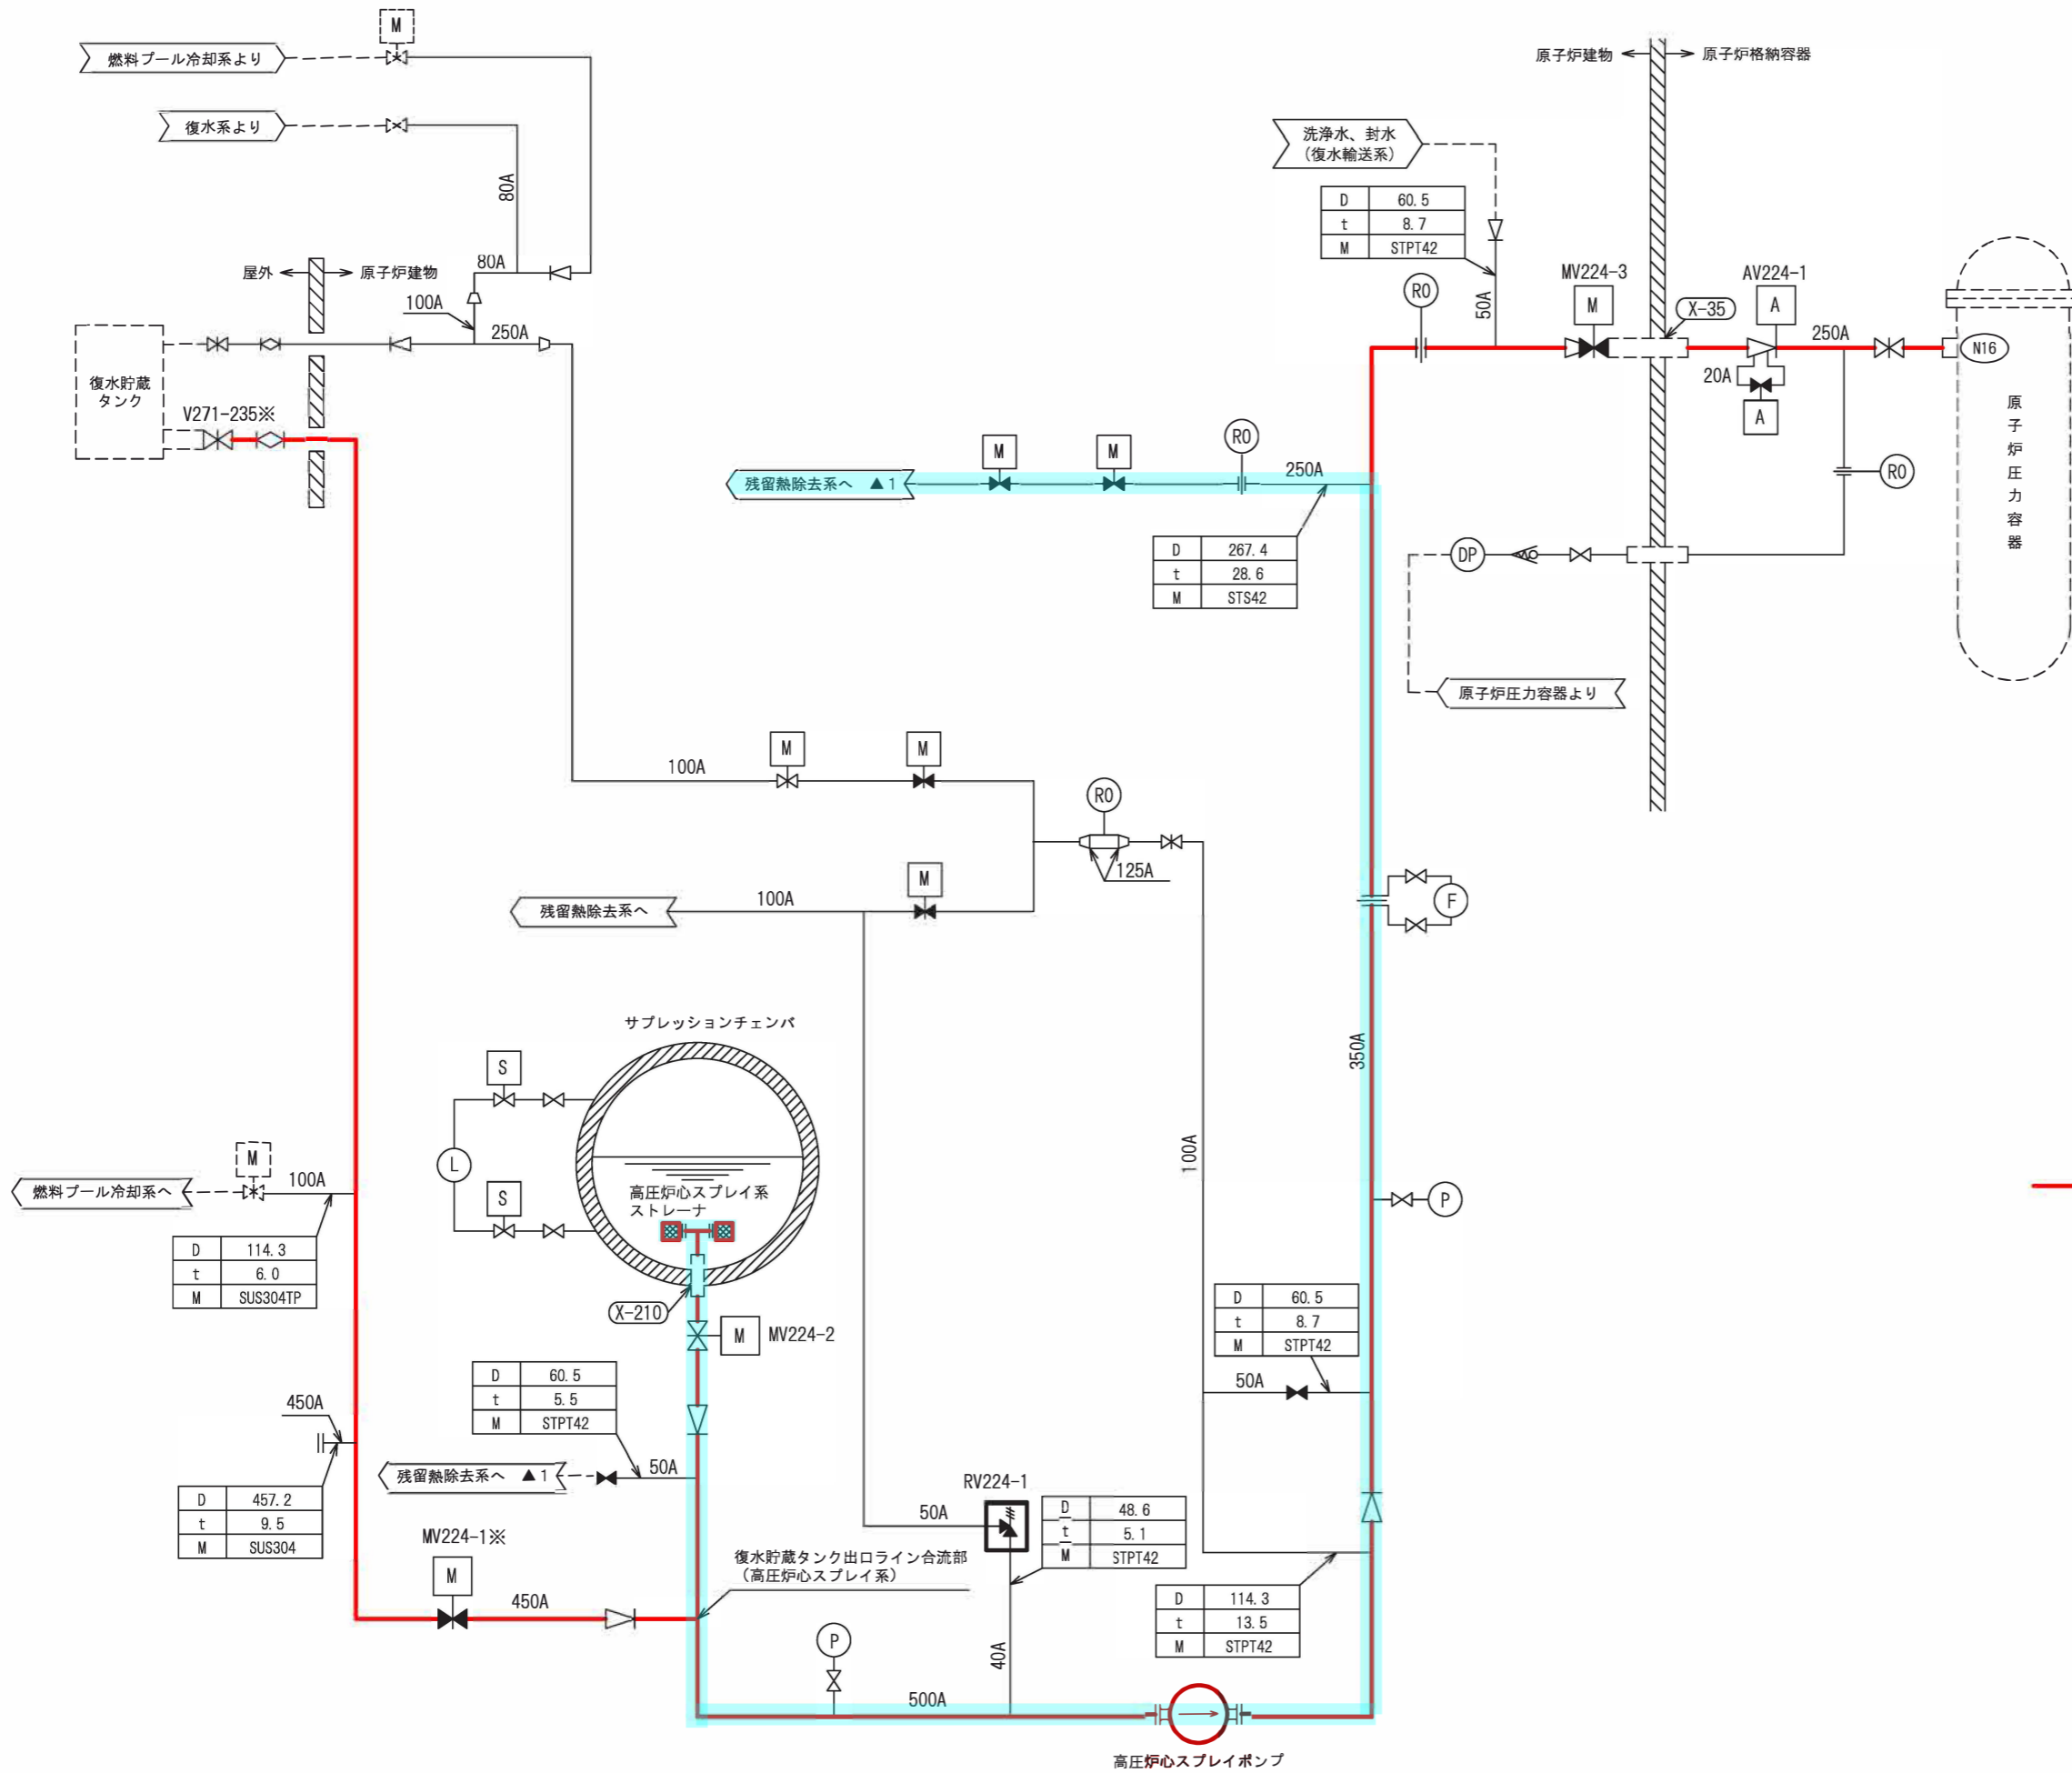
M
燃料プール冷却系より
復水系より
80A
屋外
原子炉建物
80A
100A
250A
復水貯蔵タンク
V271-235※
原子炉建物
原子炉格納容器
洗浄水、封水（復水輸送系）

| D | 60.5 |
|---|---|
| t | 8.7 |
| M | STPT42 |

50A
RO
MV224-3
M
X-35
AV224-1
A
250A
20A
A
N16
原子炉圧力容器
残留熱除去系へ ▲1
M
M
RO
250A
RO

| D | 267.4 |
|---|---|
| t | 28.6 |
| M | STS42 |

DP
原子炉圧力容器より
100A
M
M
RO
125A
残留熱除去系へ
100A
M
F
サプレッションチェンバ
S
L
S
高圧炉心スプレイ系ストレーナ
350A
100A
P
燃料プール冷却系へ
M
100A

| D | 114.3 |
|---|---|
| t | 6.0 |
| M | SUS304TP |

X-210
M
MV224-2

| D | 60.5 |
|---|---|
| t | 8.7 |
| M | STPT42 |

50A

| D | 60.5 |
|---|---|
| t | 5.5 |
| M | STPT42 |

450A
残留熱除去系へ ▲1
50A

| D | 457.2 |
|---|---|
| t | 9.5 |
| M | SUS304 |

RV224-1
50A

| D | 48.6 |
|---|---|
| t | 5.1 |
| M | STPT42 |

MV224-1※
M
450A
復水貯蔵タンク出口ライン合流部（高圧炉心スプレイ系）

| D | 114.3 |
|---|---|
| t | 13.5 |
| M | STPT42 |

P
40A
500A
高圧炉心スプレイポンプ